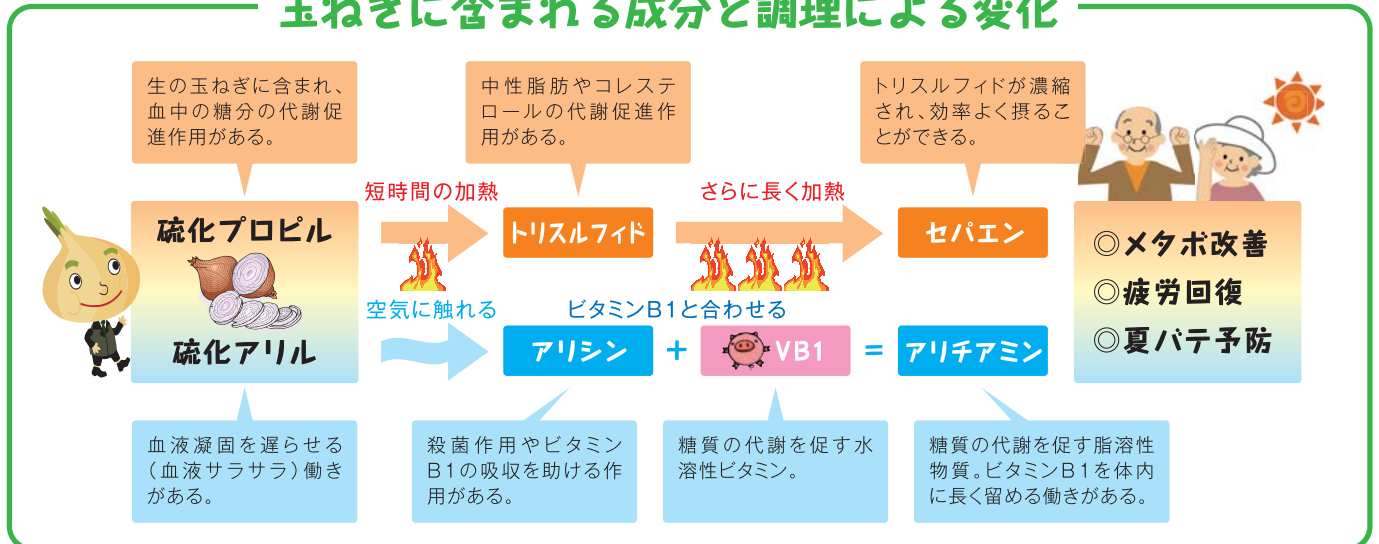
玉ねぎに含まれる成分と調理による変化

生の玉ねぎに含まれ、血中の糖分の代謝促進作用がある。

中性脂肪やコレステロールの代謝促進作用がある。

トリスルフィドが濃縮され、効率よく摂ることができる。

短時間の加熱

さらに長く加熱

硫化プロピル

トリスルフィド

セパエン

◎メタボ改善
◎疲労回復
◎夏バテ予防

空気に触れる

ビタミンB1と合わせる

硫化アリル

アリシン

+

VB1

=

アリチアミン

血液凝固を遅らせる（血液サラサラ）働きがある。

殺菌作用やビタミンB1の吸収を助ける作用がある。

糖質の代謝を促す水溶性ビタミン。

糖質の代謝を促す脂溶性物質。ビタミンB1を体内に長く留める働きがある。